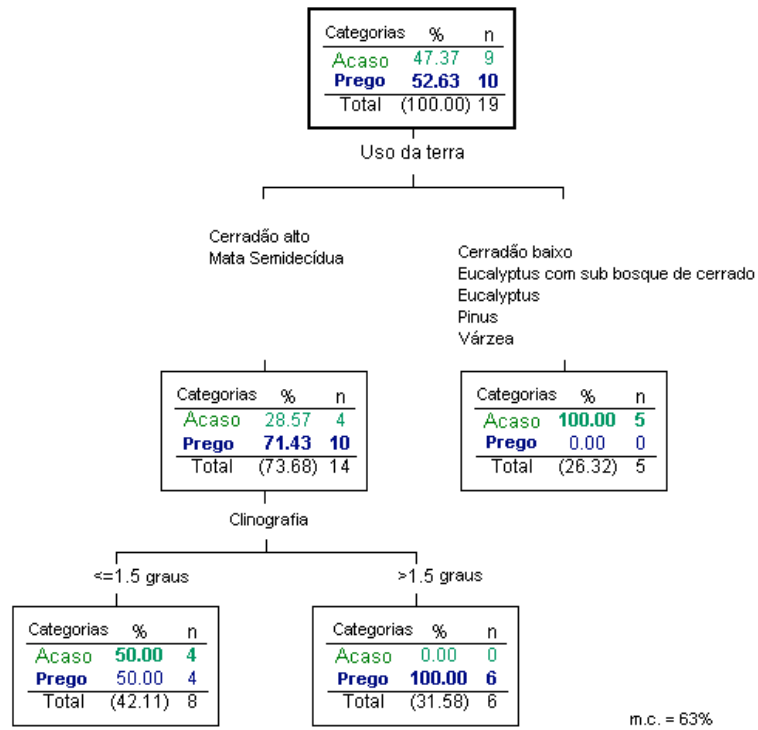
| Categorias | % | n |
|---|---|---|
| Acaso | 47.37 | 9 |
| Prego | 52.63 | 10 |
| Total | (100.00) | 19 |

Uso da terra

Cerradão alto
Mata Semidecídua

Cerradão baixo
Eucalyptus com sub bosque de cerrado
Eucalyptus
Pinus
Várzea

| Categorias | % | n |
|---|---|---|
| Acaso | 28.57 | 4 |
| Prego | 71.43 | 10 |
| Total | (73.68) | 14 |

| Categorias | % | n |
|---|---|---|
| Acaso | 100.00 | 5 |
| Prego | 0.00 | 0 |
| Total | (26.32) | 5 |

Clinografia

<=1.5 graus

>1.5 graus

| Categorias | % | n |
|---|---|---|
| Acaso | 50.00 | 4 |
| Prego | 50.00 | 4 |
| Total | (42.11) | 8 |

| Categorias | % | n |
|---|---|---|
| Acaso | 0.00 | 0 |
| Prego | 100.00 | 6 |
| Total | (31.58) | 6 |

m.c. = 63%